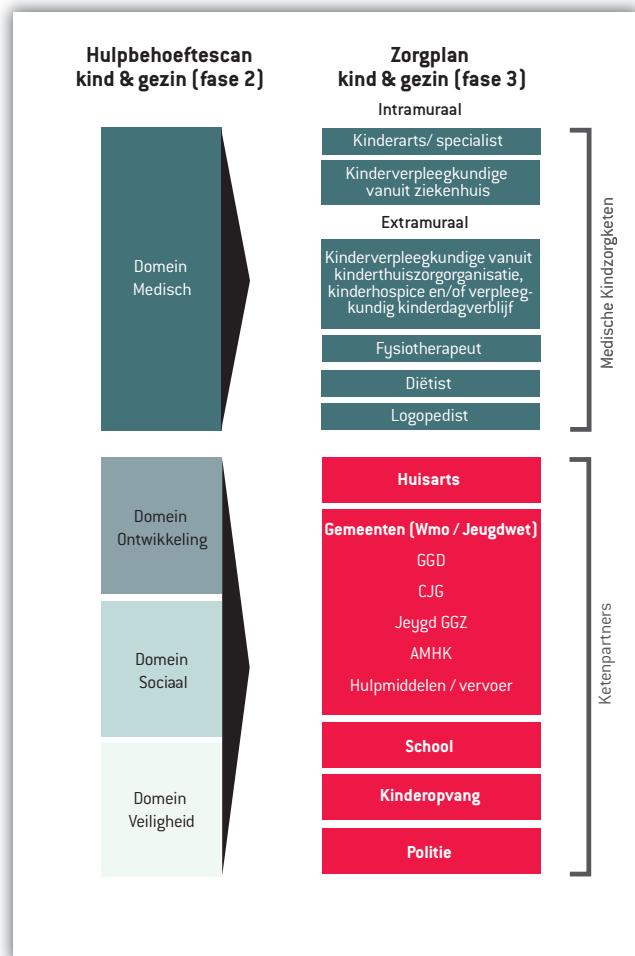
Hulpbehoeftescan kind & gezin (fase 2)

Zorgplan kind & gezin (fase 3)

Intramuraal

Domein Medisch

Kinderarts/ specialist

Kinderverpleegkundige vanuit ziekenhuis

Extramuraal

Kinderverpleegkundige vanuit kinderthuiszorgorganisatie, kinderhospice en/of verpleegkundig kinderdagverblijf

Fysiotherapeut

Diëtist

Logopedist

Medische Kindzorgketen

Domein Ontwikkeling

Domein Sociaal

Domein Veiligheid

Huisarts

Gemeenten (Wmo / Jeugdwet)

GGD

CJG

Jeugd GGZ

AMHK

Hulpmiddelen / vervoer

School

Kinderopvang

Politie

Ketenpartners